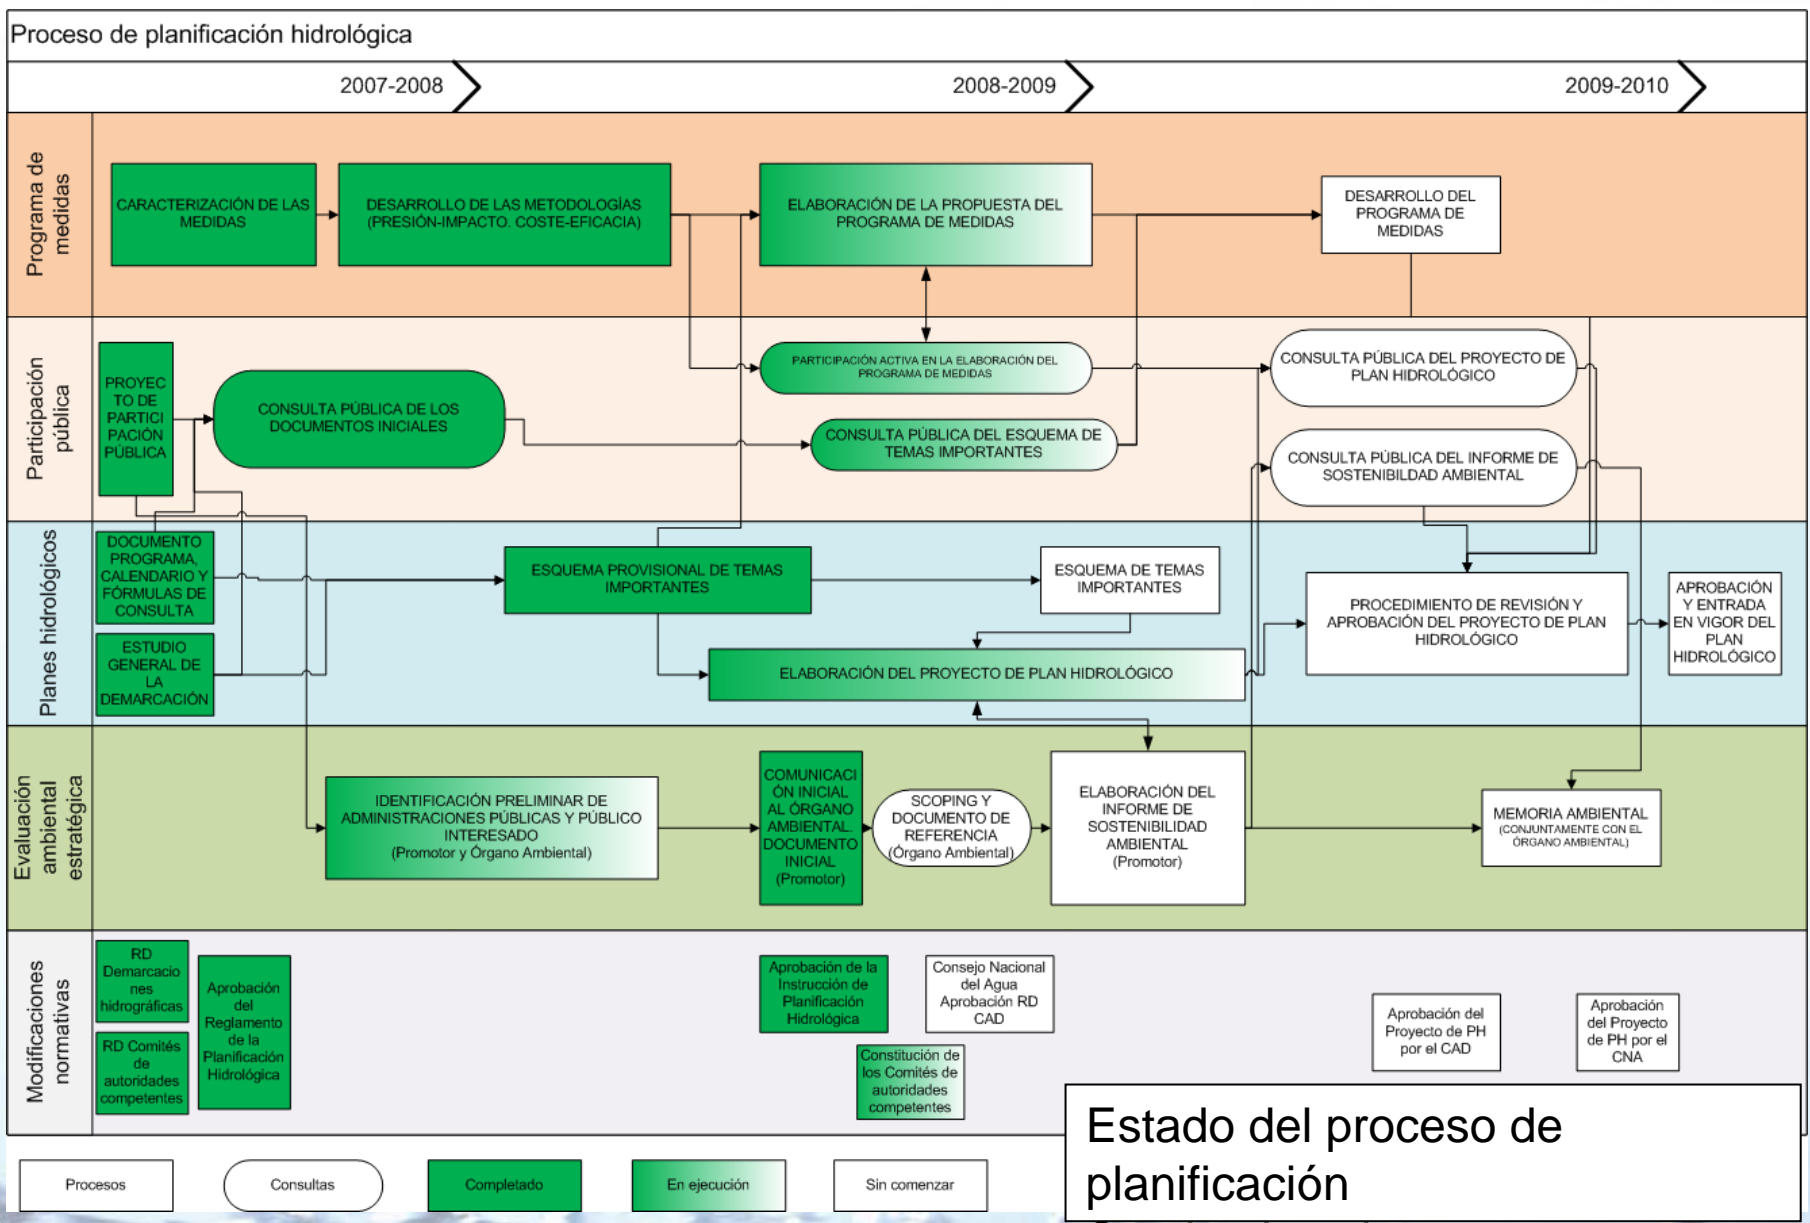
Proceso de planificación hidrológica

2007-2008

2008-2009

2009-2010

Programa de medidas

CARACTERIZACIÓN DE LAS MEDIDAS

DESARROLLO DE LAS METODOLOGÍAS (PRESIÓN-IMPACTO. COSTE-EFICACIA)

ELABORACIÓN DE LA PROPUESTA DEL PROGRAMA DE MEDIDAS

DESARROLLO DEL PROGRAMA DE MEDIDAS

Participación pública

PROYECTO DE PARTICIPACIÓN PÚBLICA

CONSULTA PÚBLICA DE LOS DOCUMENTOS INICIALES

PARTICIPACIÓN ACTIVA EN LA ELABORACIÓN DEL PROGRAMA DE MEDIDAS

CONSULTA PÚBLICA DEL ESQUEMA DE TEMAS IMPORTANTES

CONSULTA PÚBLICA DEL PROYECTO DE PLAN HIDROLÓGICO

CONSULTA PÚBLICA DEL INFORME DE SOSTENIBILIDAD AMBIENTAL

Planes hidrológicos

DOCUMENTO PROGRAMA, CALENDARIO Y FÓRMULAS DE CONSULTA

ESTUDIO GENERAL DE LA DEMARCACIÓN

ESQUEMA PROVISIONAL DE TEMAS IMPORTANTES

ESQUEMA DE TEMAS IMPORTANTES

ELABORACIÓN DEL PROYECTO DE PLAN HIDROLÓGICO

PROCEDIMIENTO DE REVISIÓN Y APROBACIÓN DEL PROYECTO DE PLAN HIDROLÓGICO

APROBACIÓN Y ENTRADA EN VIGOR DEL PLAN HIDROLÓGICO

Evaluación ambiental estratégica

IDENTIFICACIÓN PRELIMINAR DE ADMINISTRACIONES PÚBLICAS Y PÚBLICO INTERESADO (Promotor y Órgano Ambiental)

COMUNICACIÓN INICIAL AL ÓRGANO AMBIENTAL. DOCUMENTO INICIAL (Promotor)

SCOPING Y DOCUMENTO DE REFERENCIA (Órgano Ambiental)

ELABORACIÓN DEL INFORME DE SOSTENIBILIDAD AMBIENTAL (Promotor)

MEMORIA AMBIENTAL (CONJUNTAMENTE CON EL ÓRGANO AMBIENTAL)

Modificaciones normativas

RD Demarcaciones hidrográficas

RD Comités de autoridades competentes

Aprobación del Reglamento de la Planificación Hidrológica

Aprobación de la Instrucción de Planificación Hidrológica

Consejo Nacional del Agua Aprobación RD CAD

Constitución de los Comités de autoridades competentes

Aprobación del Proyecto de PH por el CAD

Aprobación del Proyecto de PH por el CNA

Procesos

Consultas

Completado

En ejecución

Sin comenzar

Estado del proceso de planificación